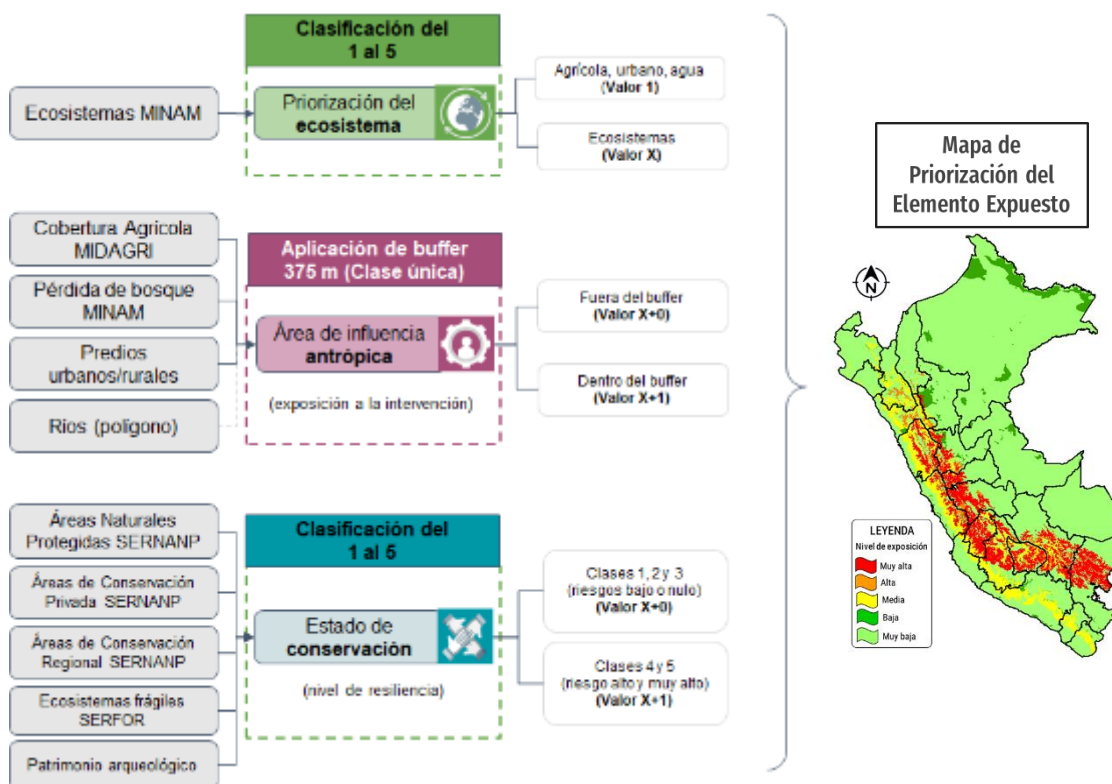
Ecosistemas MINAM

Clasificación del 1 al 5

Priorización del ecosistema

Agrícola, urbano, agua (Valor 1)

Ecosistemas (Valor X)

Cobertura Agrícola MIDAGRI

Pérdida de bosque MINAM

Predios urbanos/rurales

Ríos (polígono)

Aplicación de buffer 375 m (Clase única)

Área de influencia antrópica

(exposición a la intervención)

Fuera del buffer (Valor X+0)

Dentro del buffer (Valor X+1)

Áreas Naturales Protegidas SERNANP

Áreas de Conservación Privada SERNANP

Áreas de Conservación Regional SERNANP

Ecosistemas frágiles SERFOR

Patrimonio arqueológico

Clasificación del 1 al 5

Estado de conservación

(nivel de resiliencia)

Clases 1, 2 y 3 (riesgos bajo o nulo) (Valor X+0)

Clases 4 y 5 (riesgo alto y muy alto) (Valor X+1)

Mapa de Priorización del Elemento Expuesto

N

LEYENDA
Nivel de exposición
Muy alta
Alta
Media
Baja
Muy baja